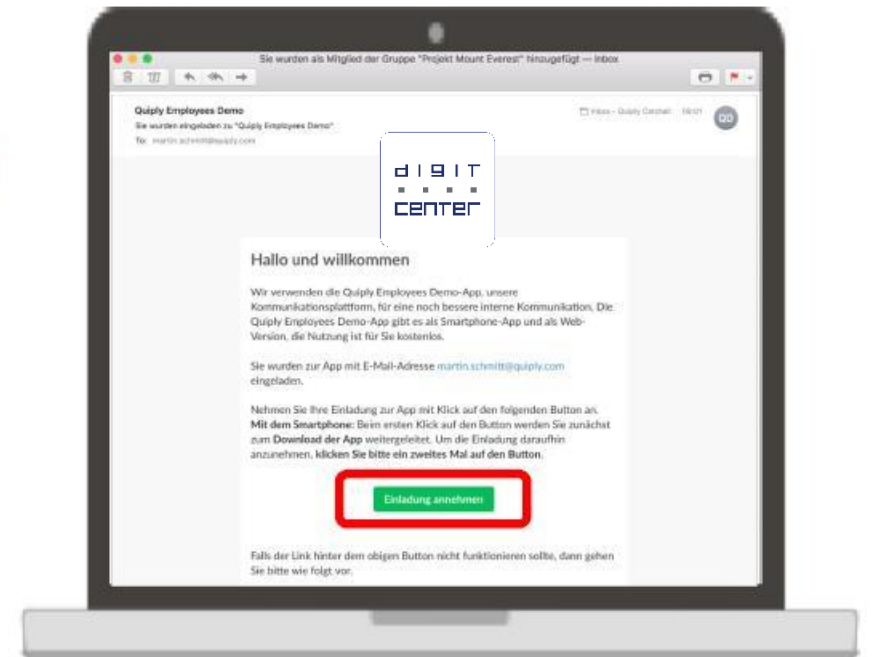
Sie wurden als Mitglied der Gruppe "Projekt Mount Everest" hinzugefügt — Inbox

Quiply Employees Demo
Sie wurden eingeladen zu "Quiply Employees Demo"
To: martin.schmitt@quiply.com

Inbox - Quiply Cetchall 16:01

QD

DIGIT
CENTER

Hallo und willkommen

Wir verwenden die Quiply Employees Demo-App, unsere Kommunikationsplattform, für eine noch bessere interne Kommunikation. Die Quiply Employees Demo-App gibt es als Smartphone-App und als Web-Version, die Nutzung ist für Sie kostenlos.

Sie wurden zur App mit E-Mail-Adresse martin.schmitt@quiply.com eingeladen.

Nehmen Sie Ihre Einladung zur App mit Klick auf den folgenden Button an. **Mit dem Smartphone:** Beim ersten Klick auf den Button werden Sie zunächst zum **Download der App** weitergeleitet. Um die Einladung daraufhin anzunehmen, **klicken Sie bitte ein zweites Mal auf den Button**.

Einladung annehmen

Falls der Link hinter dem obigen Button nicht funktionieren sollte, dann gehen Sie bitte wie folgt vor.